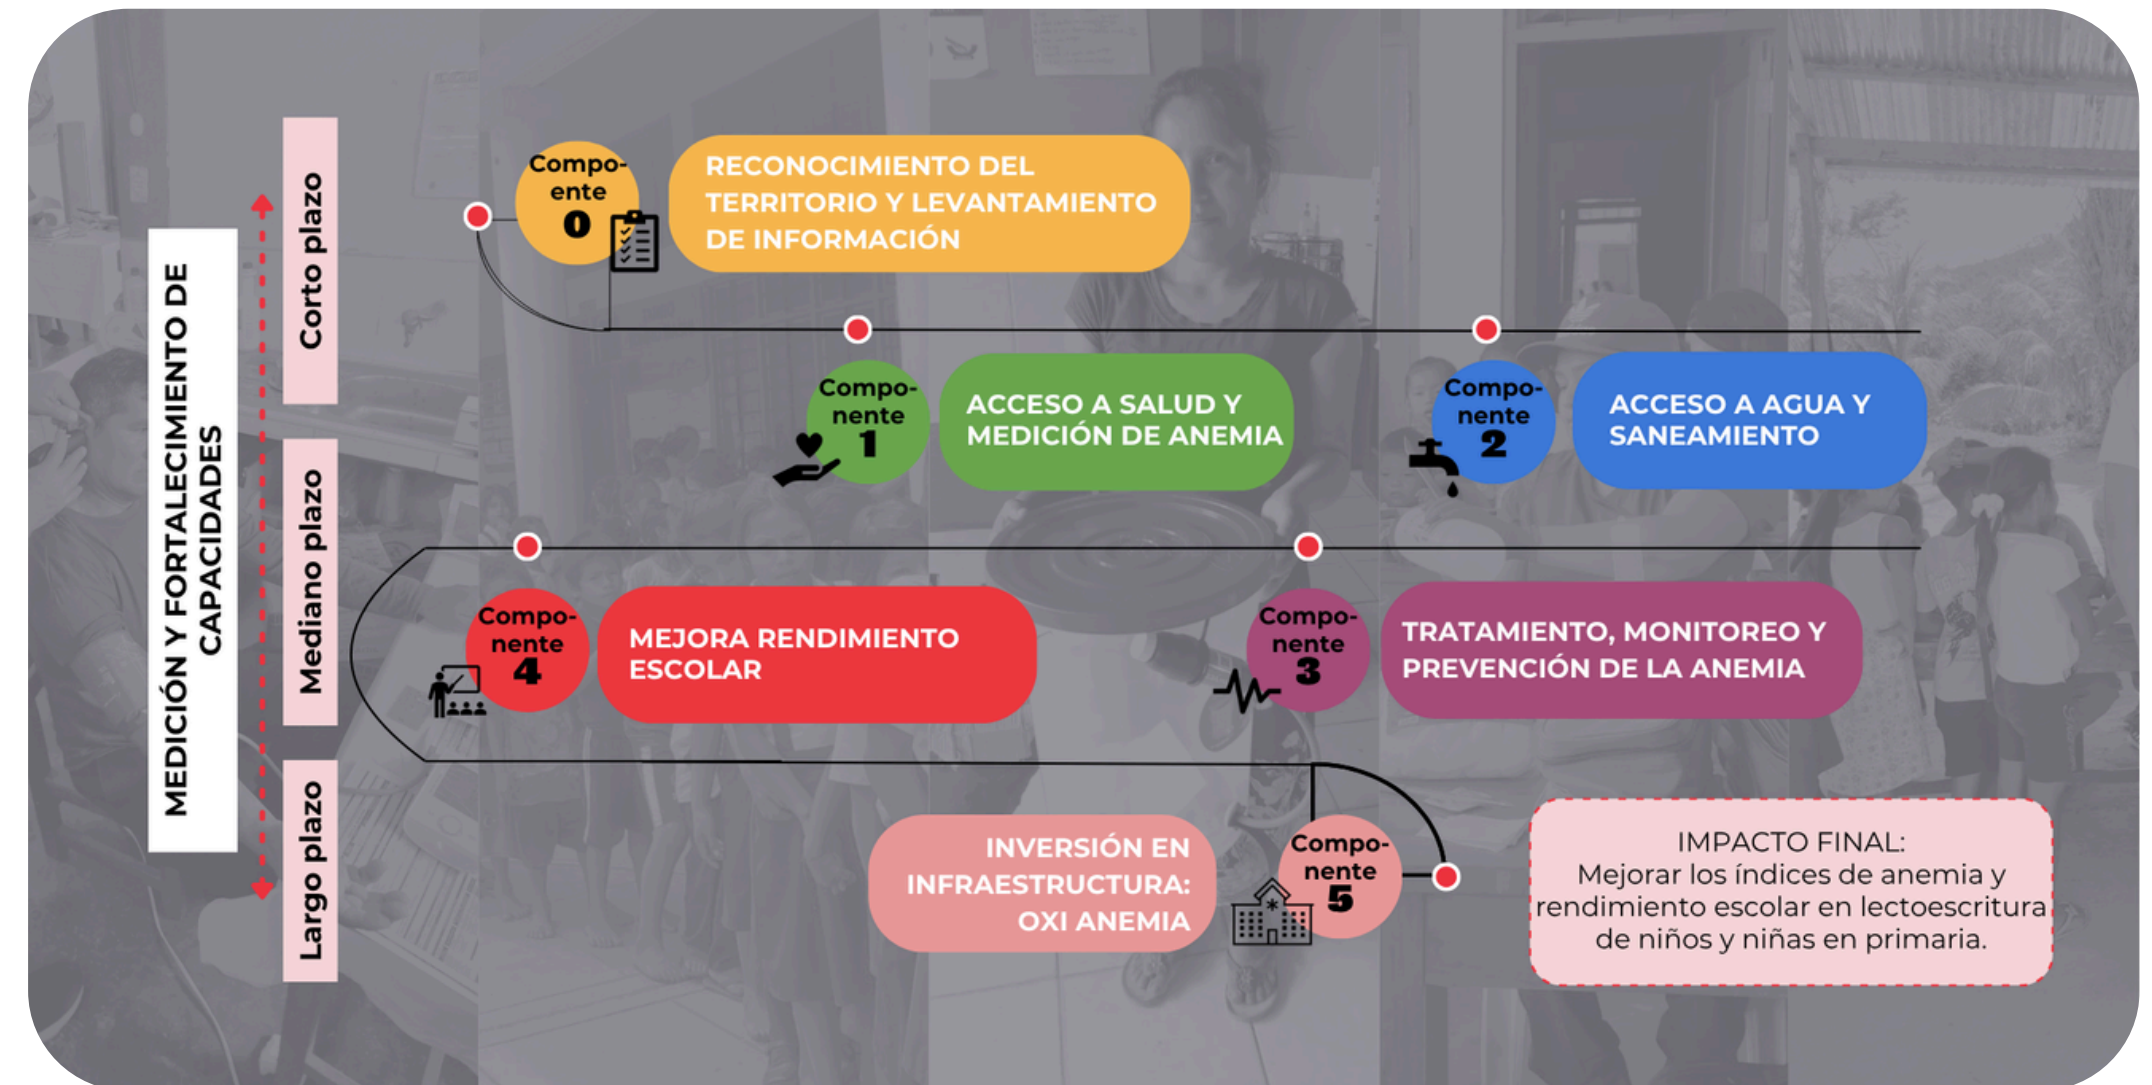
MEDICIÓN Y FORTALECIMIENTO DE CAPACIDADES

Corto plazo

Mediano plazo

Largo plazo

Compo-ente 0

RECONOCIMIENTO DEL TERRITORIO Y LEVANTAMIENTO DE INFORMACIÓN

Compo-nente 1

ACCESO A SALUD Y MEDICIÓN DE ANEMIA

Compo-nente 2

ACCESO A AGUA Y SANEAMIENTO

Compo-nente 4

MEJORA RENDIMIENTO ESCOLAR

Compo-nente 3

TRATAMIENTO, MONITOREO Y PREVENCIÓN DE LA ANEMIA

INVERSIÓN EN INFRAESTRUCTURA: OXI ANEMIA

Compo-nente 5

IMPACTO FINAL:
Mejorar los índices de anemia y rendimiento escolar en lectoescritura de niños y niñas en primaria.